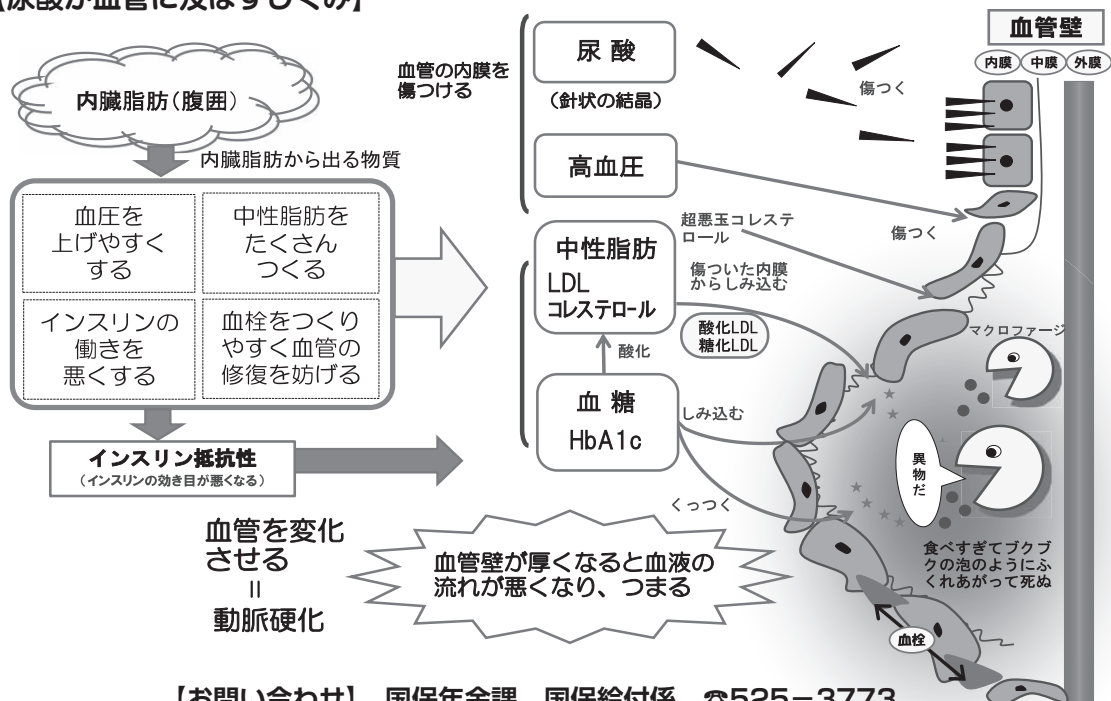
【尿酸が血管に及ぼすしくみ】

内臓脂肪（腹囲）

内臓脂肪から出る物質

血圧を上げやすくする

中性脂肪をたくさんつくる

インスリンの働きを悪くする

血栓をつくりやすく血管の修復を妨げる

インスリン抵抗性
（インスリンの効き目が悪くなる）

血管の内膜を傷つける

尿酸
（針状の結晶）

高血圧

中性脂肪
LDL
コレステロール

酸化

血糖
HbA1c

超悪玉コレステロール

傷ついた内膜からしみ込む

酸化LDL
糖化LDL

しみ込む

くっつく

傷つく

傷つく

血管壁

内膜　中膜　外膜

マクロファージ

異物だ

食べすぎてブクブクの泡のようにふくれあがって死ぬ

血栓

血管を変化させる
＝
動脈硬化

血管壁が厚くなると血液の流れが悪くなり、つまる

【お問い合わせ】　国保年金課　国保給付係　☎525－3773